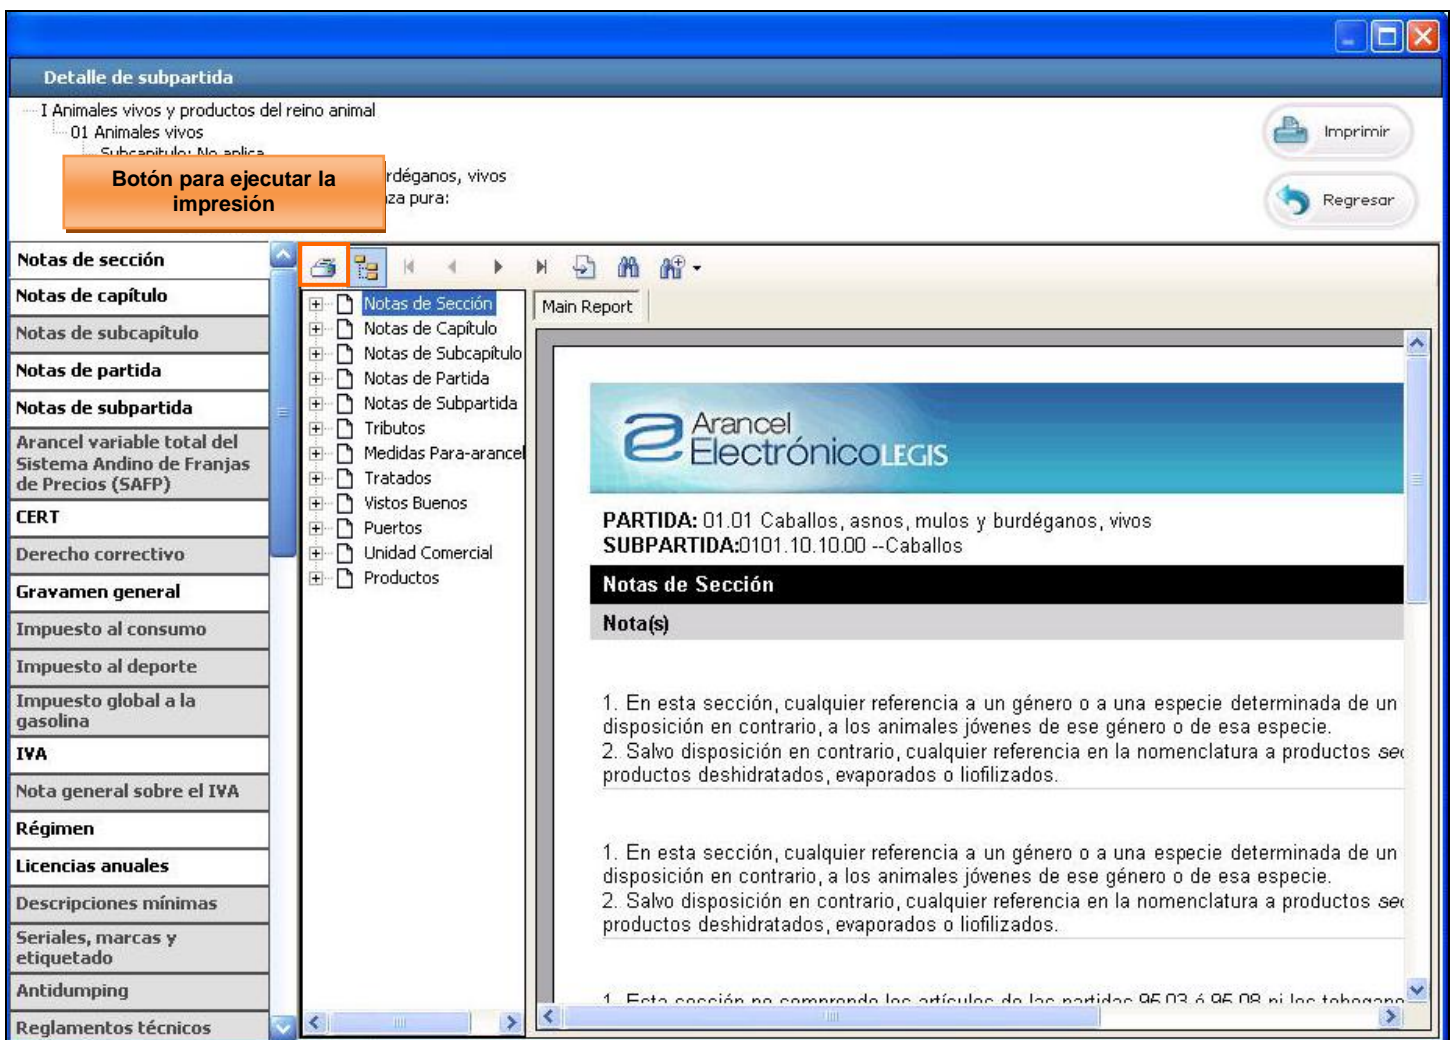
Detalle de subpartida

I Animales vivos y productos del reino animal
01 Animales vivos
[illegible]
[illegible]rdéganos, vivos
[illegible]za pura:

Botón para ejecutar la impresión

Imprimir
Regresar

Notas de sección
Notas de capítulo
Notas de subcapítulo
Notas de partida
Notas de subpartida
Arancel variable total del Sistema Andino de Franjas de Precios (SAFP)
CERT
Derecho correctivo
Gravamen general
Impuesto al consumo
Impuesto al deporte
Impuesto global a la gasolina
IVA
Nota general sobre el IVA
Régimen
Licencias anuales
Descripciones mínimas
Seriales, marcas y etiquetado
Antidumping
Reglamentos técnicos

Notas de Sección
Notas de Capítulo
Notas de Subcapítulo
Notas de Partida
Notas de Subpartida
Tributos
Medidas Para-arancel
Tratados
Vistos Buenos
Puertos
Unidad Comercial
Productos

Main Report

Arancel ElectrónicoLEGIS

PARTIDA: 01.01 Caballos, asnos, mulos y burdéganos, vivos
SUBPARTIDA:0101.10.10.00 --Caballos

Notas de Sección

Nota(s)

1. En esta sección, cualquier referencia a un género o a una especie determinada de un disposición en contrario, a los animales jóvenes de ese género o de esa especie.
2. Salvo disposición en contrario, cualquier referencia en la nomenclatura a productos se productos deshidratados, evaporados o liofilizados.

1. En esta sección, cualquier referencia a un género o a una especie determinada de un disposición en contrario, a los animales jóvenes de ese género o de esa especie.
2. Salvo disposición en contrario, cualquier referencia en la nomenclatura a productos se productos deshidratados, evaporados o liofilizados.

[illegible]